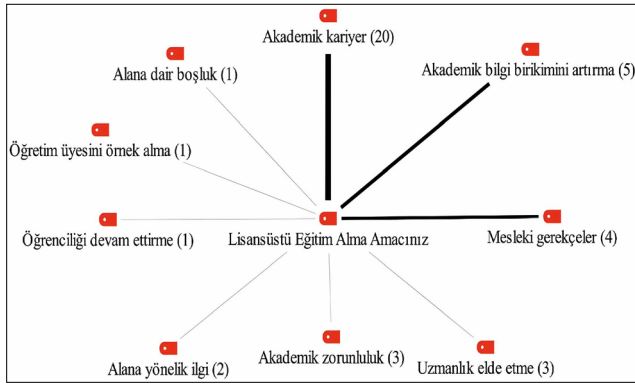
Akademik kariyer (20)

Alana dair boşluk (1)

Akademik bilgi birikimini artırma (5)

Öğretim üyesini örnek alma (1)

Öğrenciliği devam ettirme (1)

Lisansüstü Eğitim Alma Amacınız

Mesleki gerekçeler (4)

Alana yönelik ilgi (2)

Akademik zorunluluk (3)

Uzmanlık elde etme (3)